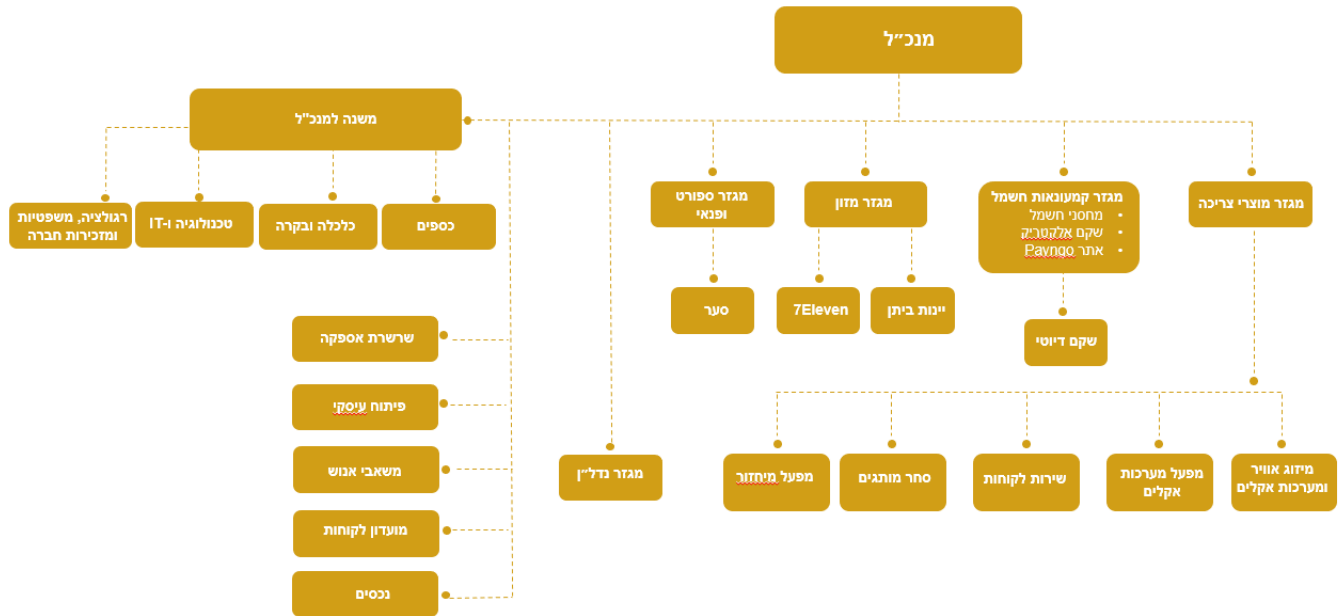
מנכ"ל

משנה למנכ"ל

רגולציה, משפטיות ומזכירות חברה

טכנולוגיה ו-IT

כלכלה ובקרה

כספים

מגזר ספורט ופנאי

סער

מגזר מזון

7Eleven

יינות ביתן

מגזר קמעונאות חשמל
• מחסני חשמל
• שקם אלקטריק
• אתר Payngo

שקם דיוטי

מגזר מוצרי צריכה

שרשרת אספקה

פיתוח עיסקי

משאבי אנוש

מועדון לקוחות

נכסים

מגזר נדל"ן

מפעל מיחזור

סחר מותגים

שירות לקוחות

מפעל מערכות אקלים

מיזוג אוויר ומערכות אקלים